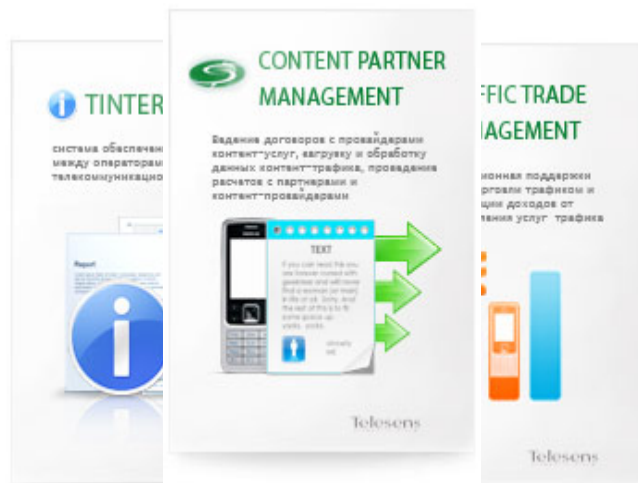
TINTER

система обеспечен
между операторам
телекоммуникацио

Report

CONTENT PARTNER MANAGEMENT

Ведение договоров с провайдерами контент-услуг, загрузку и обработку данных контент-трафика, проведение расчетов с партнерами и контент-провайдерами

TEXT

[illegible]

Teleserv

FFIC TRADE
NAGEMENT

ионная поддержки
орговли трафиком и
щии доходов от
ления услуг трафика

Teleserv